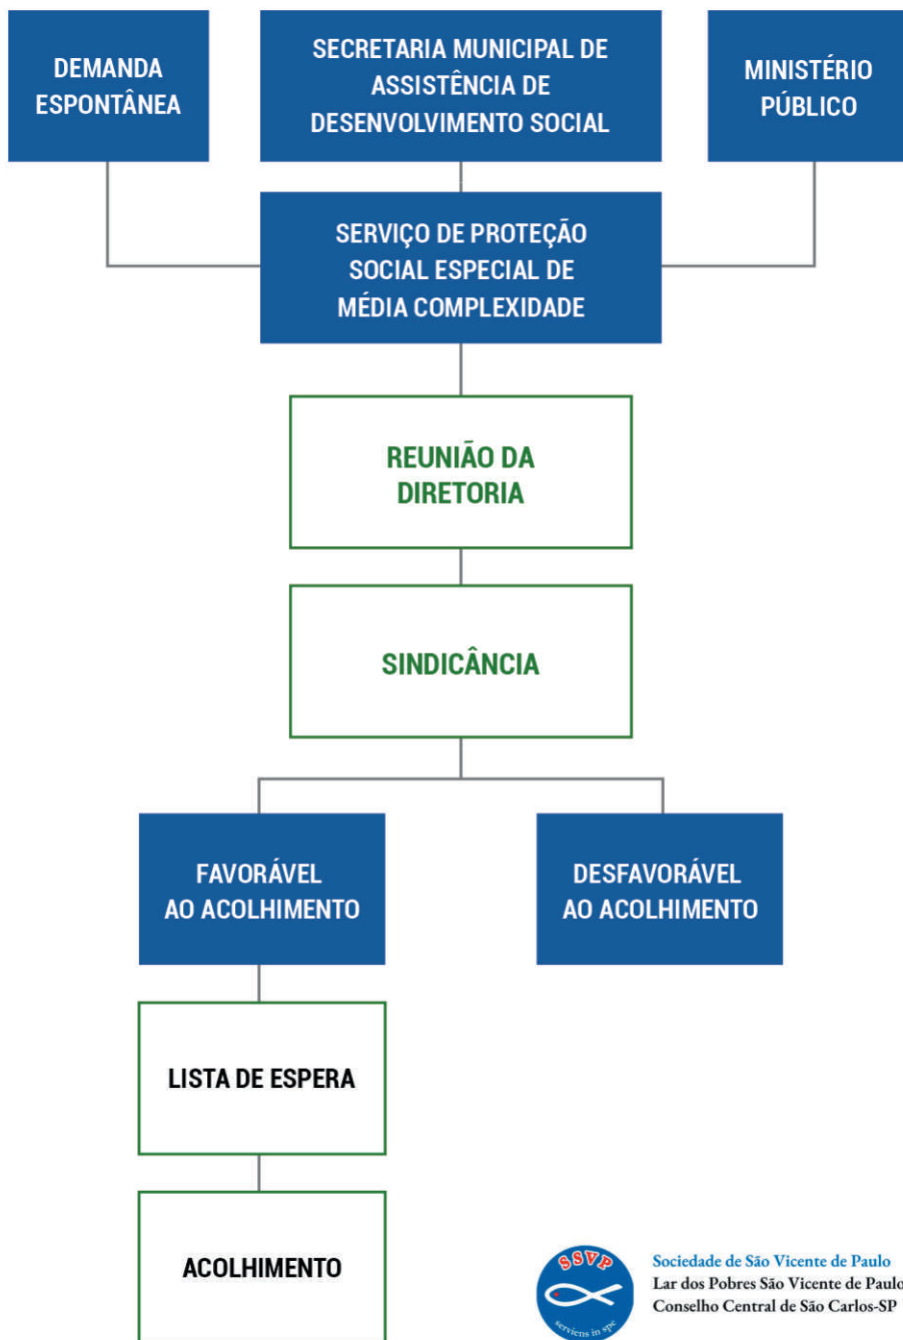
DEMANDA ESPONTÂNEA

SECRETARIA MUNICIPAL DE ASSISTÊNCIA DE DESENVOLVIMENTO SOCIAL

MINISTÉRIO PÚBLICO

SERVIÇO DE PROTEÇÃO SOCIAL ESPECIAL DE MÉDIA COMPLEXIDADE

REUNIÃO DA DIRETORIA

SINDICÂNCIA

FAVORÁVEL AO ACOLHIMENTO

DESFAVORÁVEL AO ACOLHIMENTO

LISTA DE ESPERA

ACOLHIMENTO

SSVP
serviens in spe

Sociedade de São Vicente de Paulo
Lar dos Pobres São Vicente de Paulo
Conselho Central de São Carlos-SP